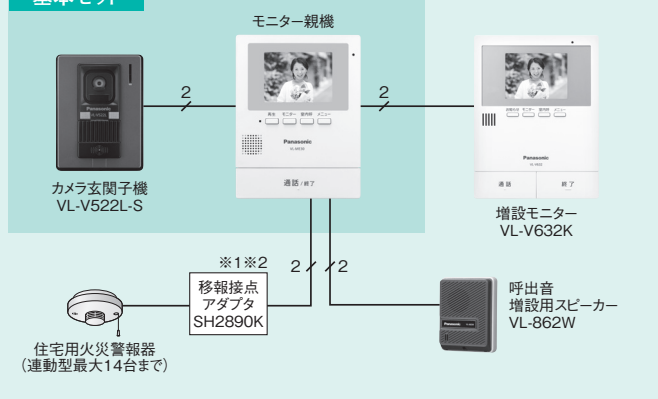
基本セット

モニター親機

2

2

Panasonic

通話／終了

カメラ玄関子機
VL-V522L-S

Panasonic

増設モニター
VL-V632K

※1※2

2 2

移報接点
アダプタ
SH2890K

呼出音
増設用スピーカー
VL-862W

住宅用火災警報器
（連動型最大14台まで）